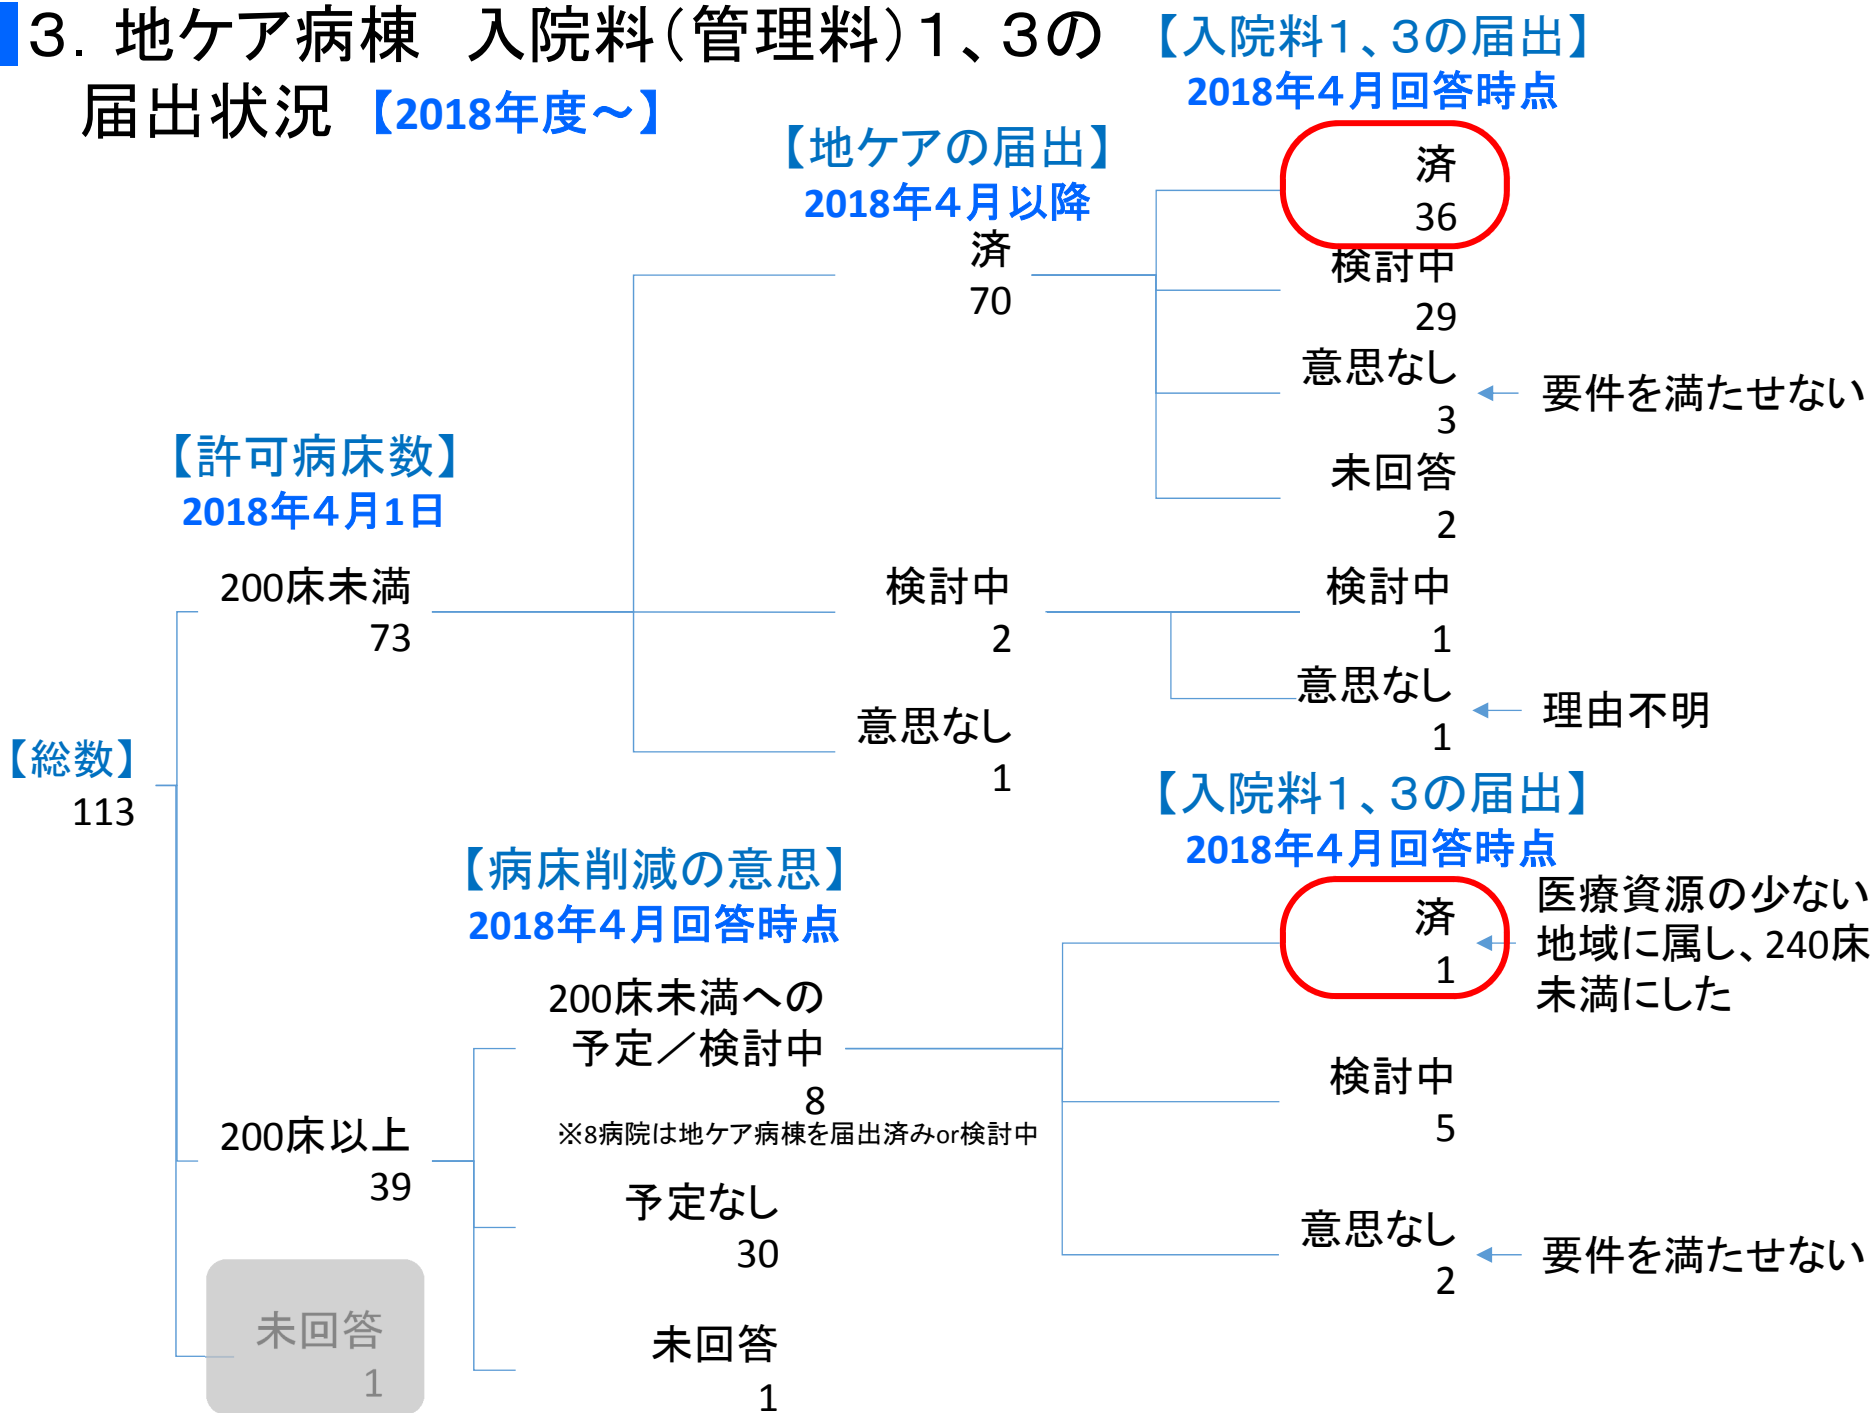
3. 地ケア病棟　入院料（管理料）1、3の届出状況【2018年度～】

【入院料1、3の届出】
2018年4月回答時点

【地ケアの届出】
2018年4月以降

済
36

済
70

検討中
29

意思なし
3

要件を満たせない

【許可病床数】
2018年4月1日

未回答
2

200床未満
73

検討中
2

検討中
1

意思なし
1

理由不明

意思なし
1

【総数】
113

【入院料1、3の届出】
2018年4月回答時点

【病床削減の意思】
2018年4月回答時点

済
1

医療資源の少ない地域に属し、240床未満にした

200床未満への予定／検討中
8
※8病院は地ケア病棟を届出済みor検討中

検討中
5

200床以上
39

予定なし
30

意思なし
2

要件を満たせない

未回答
1

未回答
1